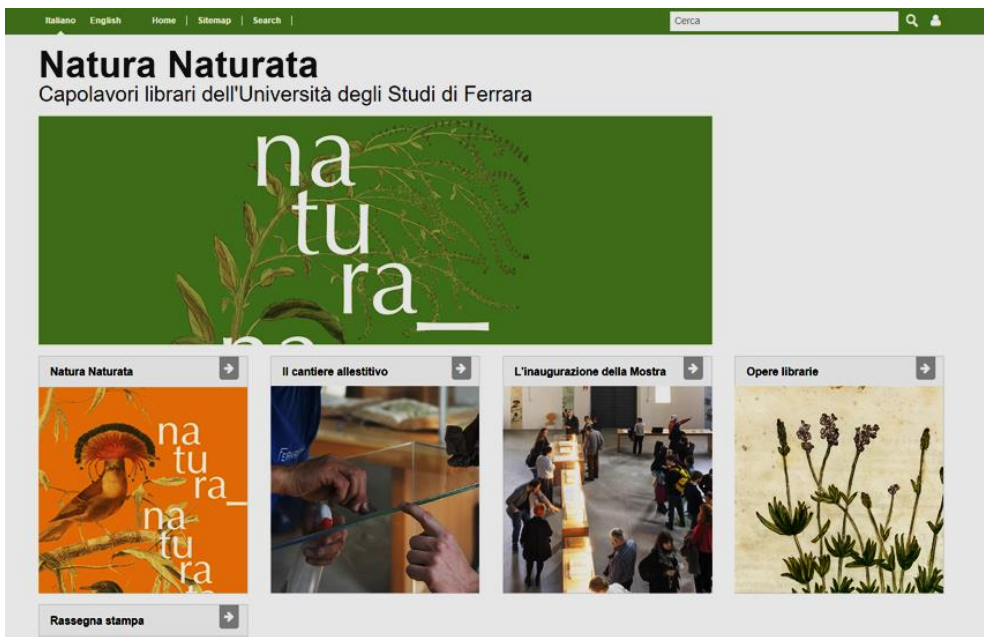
Italiano English Home | Sitemap | Search |

Cerca

Natura Naturata

Capolavori librari dell'Università degli Studi di Ferrara

na
tu
ra_

Natura Naturata

na
tu
ra_
na
tu
ra

Il cantiere allestitivo

L'inaugurazione della Mostra

Opere librarie

Rassegna stampa